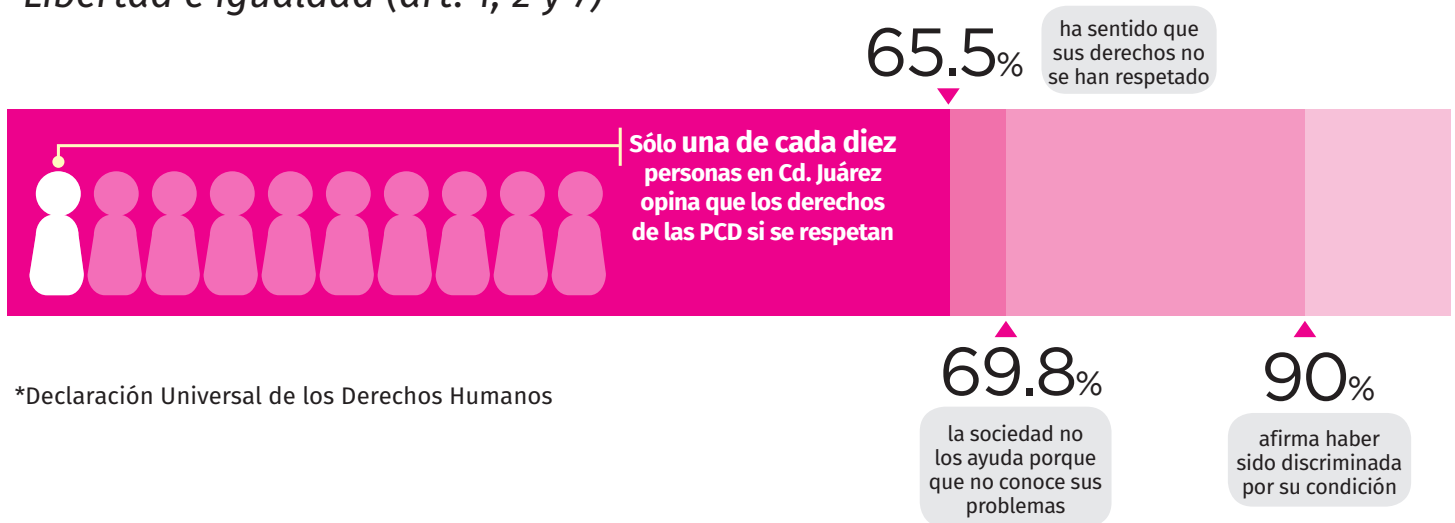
Libertad e igualdad (art. 1, 2 y 7)

65.5%

ha sentido que sus derechos no se han respetado

Sólo una de cada diez personas en Cd. Juárez opina que los derechos de las PCD si se respetan

69.8%

la sociedad no los ayuda porque que no conoce sus problemas

90%

afirma haber sido discriminada por su condición

*Declaración Universal de los Derechos Humanos